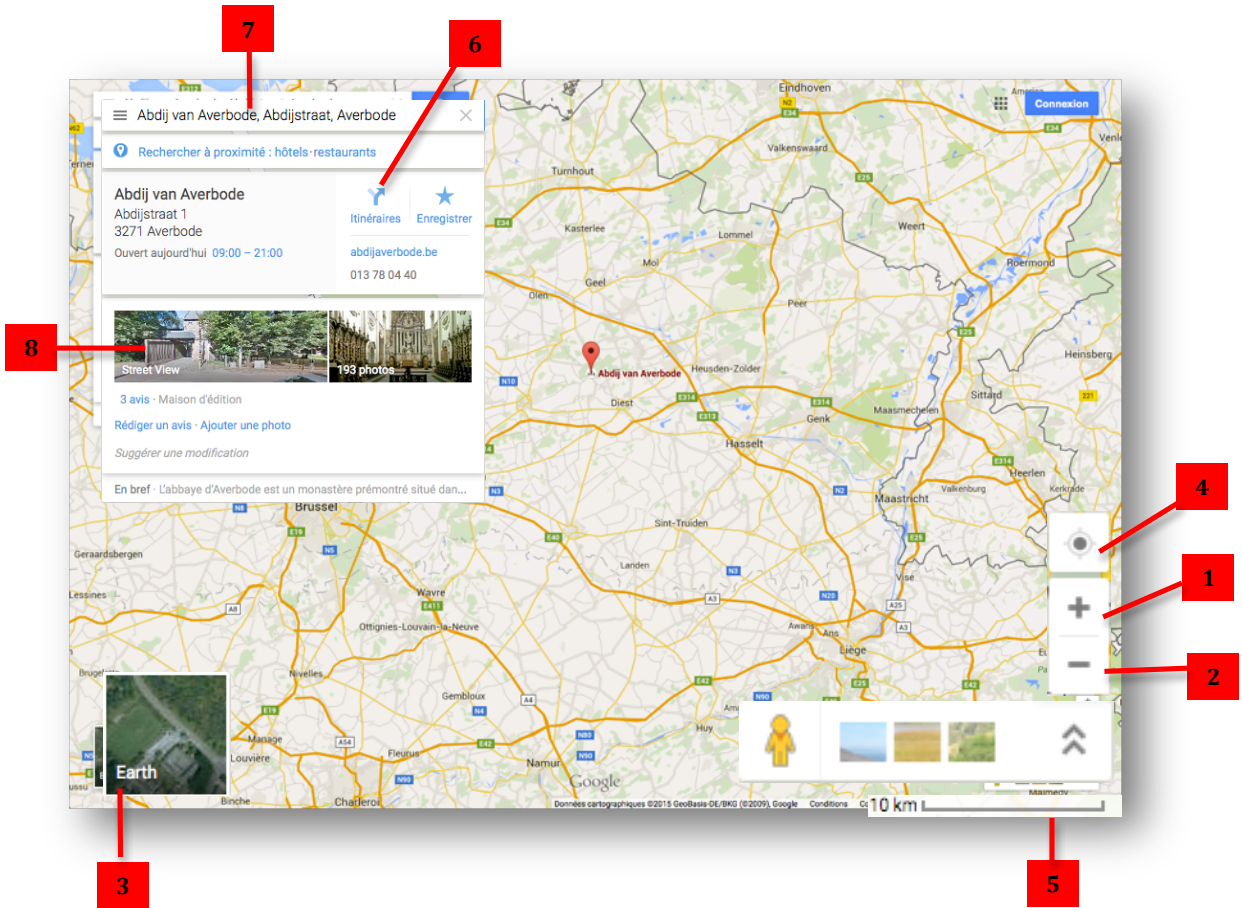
7

6

Abdij van Averbode, Abdijstraat, Averbode

Connexion

Rechercher à proximité : hôtels · restaurants

Abdij van Averbode
Abdijstraat 1
3271 Averbode

Ouvert aujourd'hui 09:00 – 21:00

Itinéraires

Enregistrer

abdijaverbode.be

013 78 04 40

8

Street View

193 photos

3 avis · Maison d'édition

Rédiger un avis · Ajouter une photo

Suggérer une modification

En bref · L'abbaye d'Averbode est un monastère prémontré situé dan...

Eindhoven
Valkenswaard
Turnhout
Kasterlee
Lommel
Weert
Roermond
Venlo
Geel
Mol
Olen
Peer
Heinsberg
Abdij van Averbode
Heusden-Zolder
Diest
Genk
Maasmechelen
Sittard
Hasselt
Heerlen
Kerkrade
Valkenburg
Maastricht
Brussel
Sint-Truiden
Geraardsbergen
Landen
Wavre
Visé
Lessines
Ottignies-Louvain-la-Neuve
Awans
Ans
Liège
Nivelles
Gembloux
Huy
Manage
Fleurus
Namur
La Louvière
Binche
Charleroi
Malmedy

4

1

2

Earth

3

Google

Données cartographiques ©2015 GeoBasis-DE/BKG (©2009), Google   Conditions

10 km

5